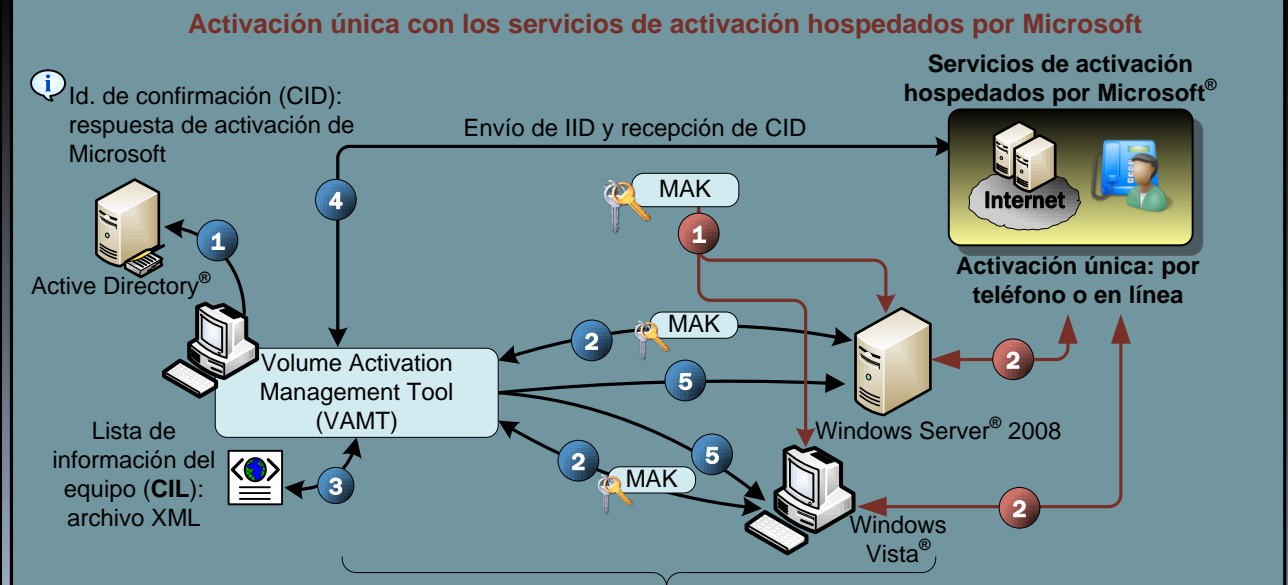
Activación única con los servicios de activación hospedados por Microsoft

Id. de confirmación (CID): respuesta de activación de Microsoft

Servicios de activación hospedados por Microsoft®

Envío de IID y recepción de CID

Internet

MAK

1

4

1

Active Directory®

Activación única: por teléfono o en línea

2

MAK

Volume Activation Management Tool (VAMT)

2

5

Lista de información del equipo (CIL): archivo XML

3

2

MAK

5

Windows Server® 2008

2

Windows Vista®